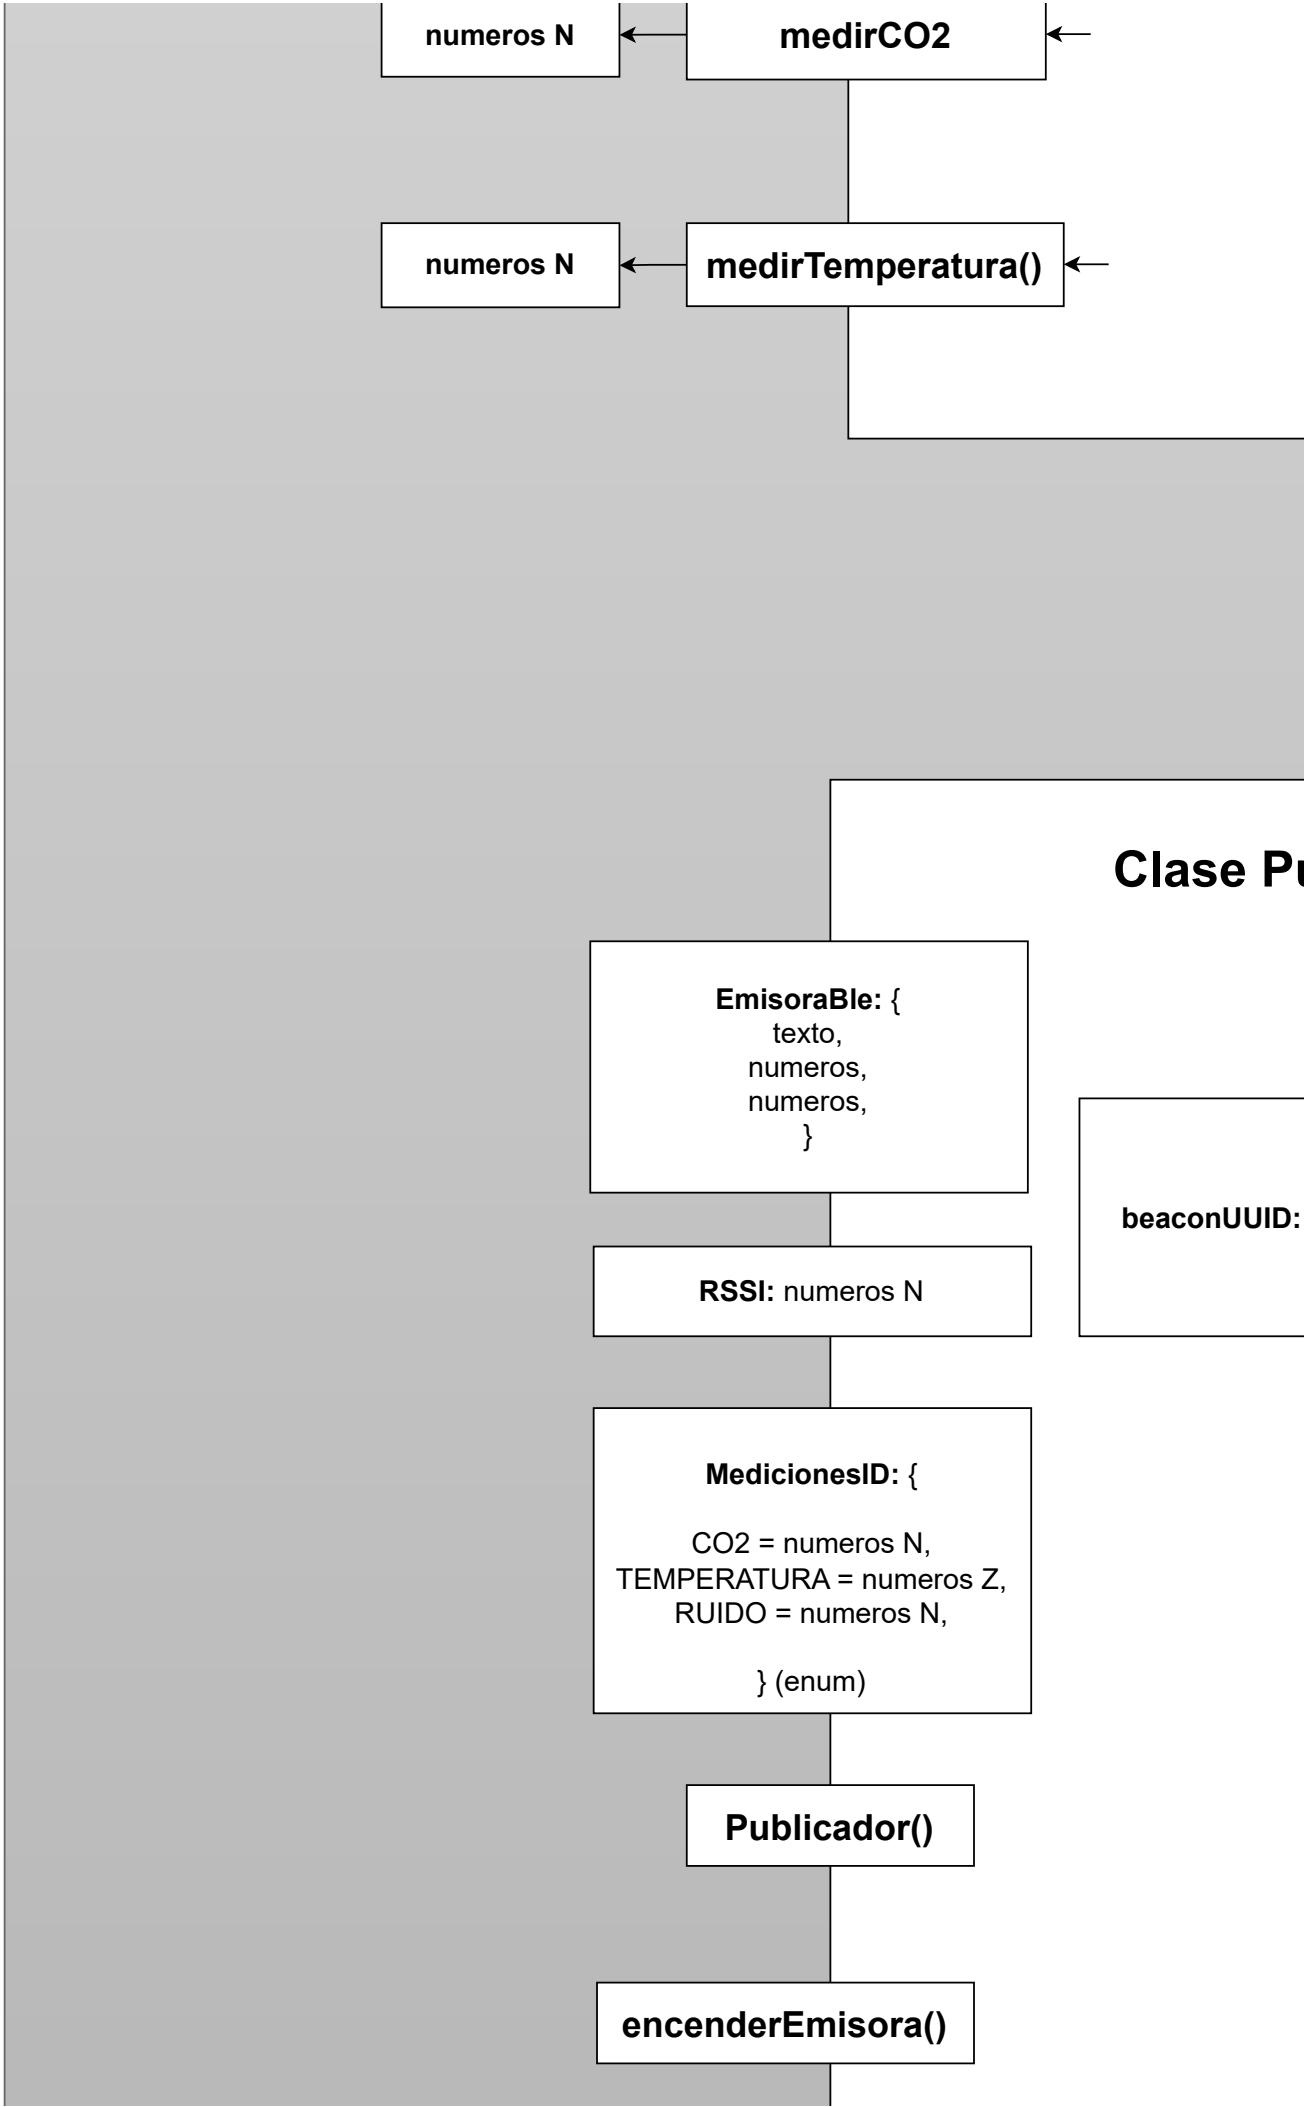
numeros N

medirCO2

numeros N

medirTemperatura()

Clase Pu

EmisoraBle: {
texto,
numeros,
numeros,
}

beaconUUID:

RSSI: numeros N

MedicionesID: {

CO2 = numeros N,
TEMPERATURA = numeros Z,
RUIDO = numeros N,

} (enum)

Publicador()

encenderEmisora()